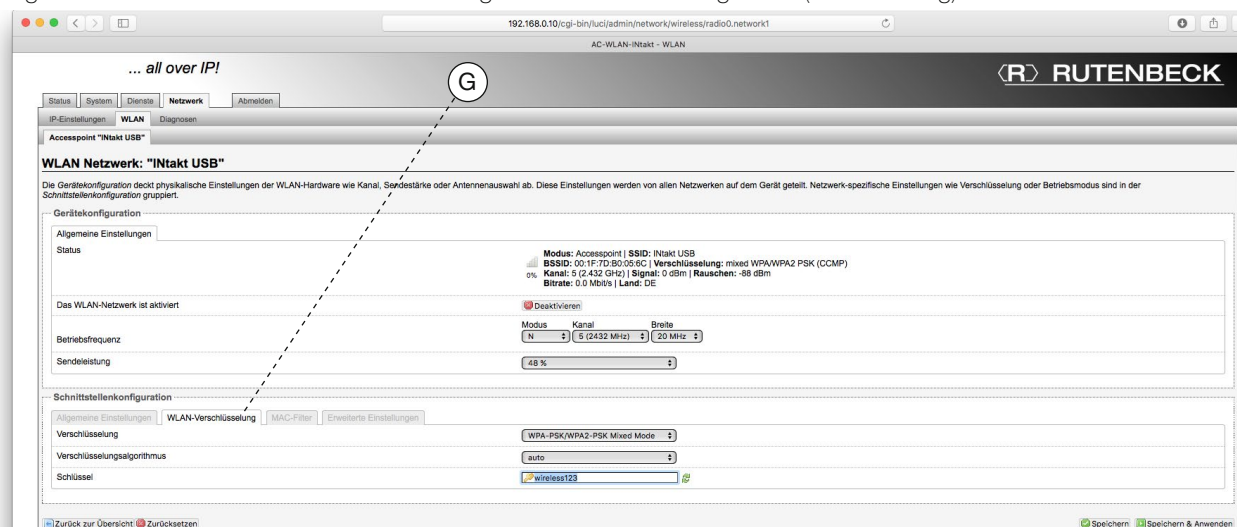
192.168.0.10/cgi-bin/luci/admin/network/wireless/radio0.network1

AC-WLAN-INtakt - WLAN

... all over IP!

⟨R⟩ RUTENBECK

G

Status | System | Dienste | Netzwerk | Abmelden

IP-Einstellungen | WLAN | Diagnosen

Accesspoint "INtakt USB"

WLAN Netzwerk: "INtakt USB"

Die Gerätekonfiguration deckt physikalische Einstellungen der WLAN-Hardware wie Kanal, Sendestärke oder Antennenauswahl ab. Diese Einstellungen werden von allen Netzwerken auf dem Gerät geteilt. Netzwerk-spezifische Einstellungen wie Verschlüsselung oder Betriebsmodus sind in der Schnittstellenkonfiguration gruppiert.

Gerätekonfiguration

Allgemeine Einstellungen

| | |
|---|---|
| Status | 0% **Modus:** Accesspoint \| **SSID:** INtakt USB **BSSID:** 00:1F:7D:B0:05:6C \| **Verschlüsselung:** mixed WPA/WPA2 PSK (CCMP) **Kanal:** 5 (2.432 GHz) \| **Signal:** 0 dBm \| **Rauschen:** -88 dBm **Bitrate:** 0.0 Mbit/s \| **Land:** DE |
| Das WLAN-Netzwerk ist aktiviert | Deaktivieren |
| Betriebsfrequenz | Modus N · Kanal 5 (2432 MHz) · Breite 20 MHz |
| Sendeleistung | 48 % |

Schnittstellenkonfiguration

Allgemeine Einstellungen | WLAN-Verschlüsselung | MAC-Filter | Erweiterte Einstellungen

| | |
|---|---|
| Verschlüsselung | WPA-PSK/WPA2-PSK Mixed Mode |
| Verschlüsselungsalgorithmus | auto |
| Schlüssel | wireless123 |

Zurück zur Übersicht | Zurücksetzen | Speichern | Speichern & Anwenden